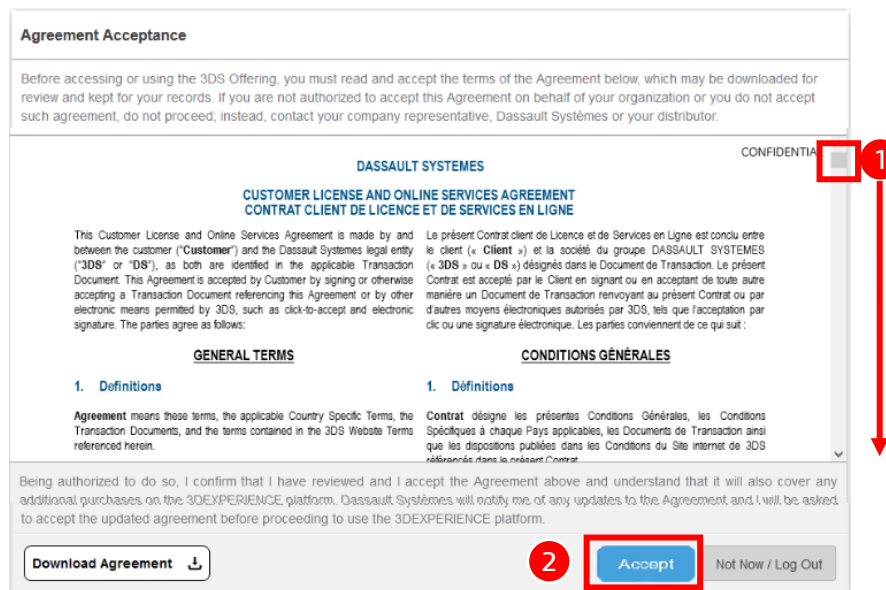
Agreement Acceptance

Before accessing or using the 3DS Offering, you must read and accept the terms of the Agreement below, which may be downloaded for review and kept for your records. If you are not authorized to accept this Agreement on behalf of your organization or you do not accept such agreement, do not proceed; instead, contact your company representative, Dassault Systèmes or your distributor.

CONFIDENTIA

1

DASSAULT SYSTEMES

CUSTOMER LICENSE AND ONLINE SERVICES AGREEMENT
CONTRAT CLIENT DE LICENCE ET DE SERVICES EN LIGNE

This Customer License and Online Services Agreement is made by and between the customer ("Customer") and the Dassault Systemes legal entity ("3DS" or "DS"), as both are identified in the applicable Transaction Document. This Agreement is accepted by Customer by signing or otherwise accepting a Transaction Document referencing this Agreement or by other electronic means permitted by 3DS, such as click-to-accept and electronic signature. The parties agree as follows:

GENERAL TERMS

1. Definitions

Agreement means these terms, the applicable Country Specific Terms, the Transaction Documents, and the terms contained in the 3DS Website Terms referenced herein.

Le présent Contrat client de Licence et de Services en Ligne est conclu entre le client (« Client ») et la société du groupe DASSAULT SYSTEMES (« 3DS » ou « DS ») désignés dans le Document de Transaction. Le présent Contrat est accepté par le Client en signant ou en acceptant de toute autre manière un Document de Transaction renvoyant au présent Contrat ou par d'autres moyens électroniques autorisés par 3DS, tels que l'acceptation par clic ou une signature électronique. Les parties conviennent de ce qui suit :

CONDITIONS GÉNÉRALES

1. Définitions

Contrat désigne les présentes Conditions Générales, les Conditions Spécifiques à chaque Pays applicables, les Documents de Transaction ainsi que les dispositions publiées dans les Conditions du Site internet de 3DS référencés dans le présent Contrat.

Being authorized to do so, I confirm that I have reviewed and I accept the Agreement above and understand that it will also cover any additional purchases on the 3DEXPERIENCE platform. Dassault Systèmes will notify me of any updates to the Agreement and I will be asked to accept the updated agreement before proceeding to use the 3DEXPERIENCE platform.

Download Agreement

2

Accept

Not Now / Log Out